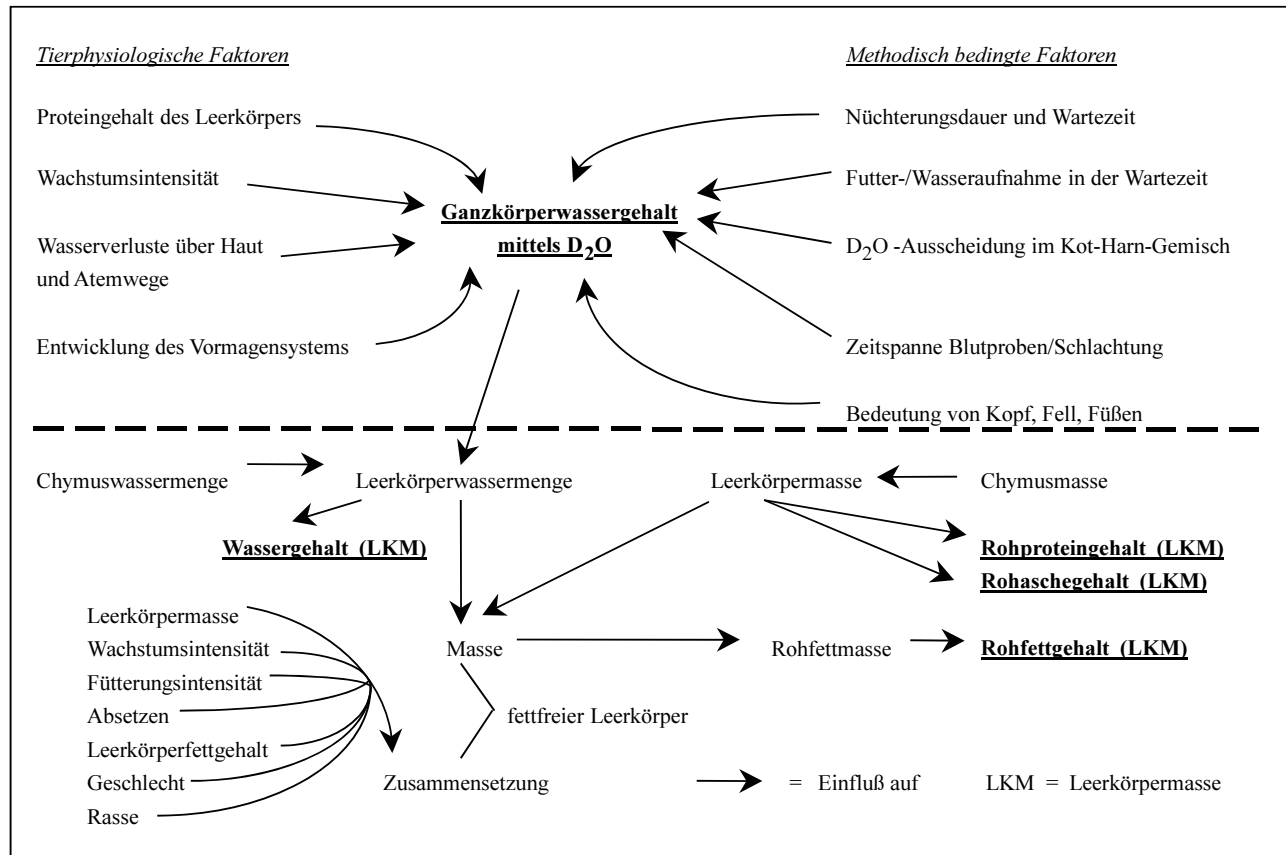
Tierphysiologische Faktoren

Methodisch bedingte Faktoren

Proteingehalt des Leerkörpers

Nüchterungsdauer und Wartezeit

Wachstumsintensität

Futter-/Wasseraufnahme in der Wartezeit

Ganzkörperwassergehalt mittels $D_2O$

Wasserverluste über Haut und Atemwege

$D_2O$ -Ausscheidung im Kot-Harn-Gemisch

Entwicklung des Vormagensystems

Zeitspanne Blutproben/Schlachtung

Bedeutung von Kopf, Fell, Füßen

Chymuswassermenge

Leerkörperwassermenge

Leerkörpermasse

Chymusmasse

Wassergehalt (LKM)

Rohproteingehalt (LKM)

Rohaschegehalt (LKM)

Leerkörpermasse
Wachstumsintensität
Fütterungsintensität
Absetzen
Leerkörperfettgehalt
Geschlecht
Rasse

Masse

Rohfettmasse

Rohfettgehalt (LKM)

fettfreier Leerkörper

Zusammensetzung

= Einfluß auf

LKM = Leerkörpermasse